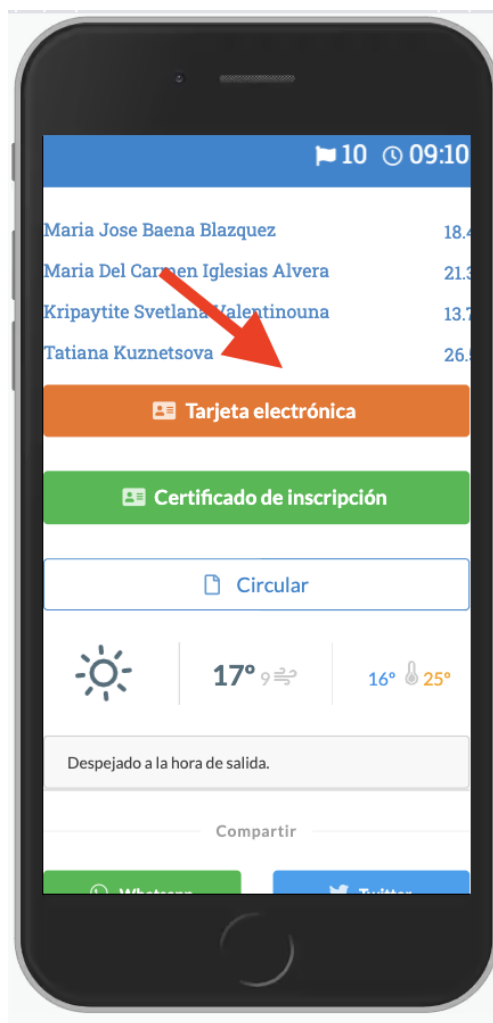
10 09:10

Maria Jose Baena Blazquez 18.4

Maria Del Carmen Iglesias Alvera 21.3

Kripaytite Svetlana Valentinouna 13.7

Tatiana Kuznetsova 26.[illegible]

Tarjeta electrónica

Certificado de inscripción

Circular

17° 9

16° 25°

Despejado a la hora de salida.

Compartir

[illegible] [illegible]